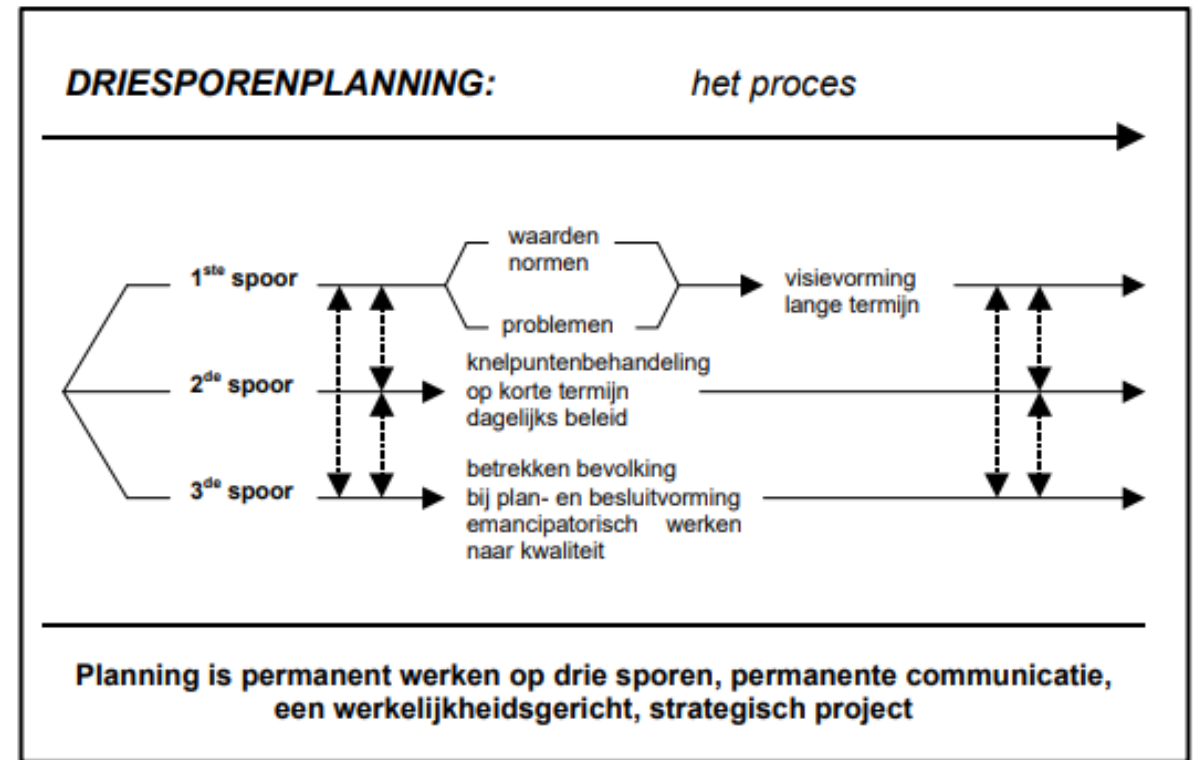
DRIESPORENPLANNING: het proces

1$^{ste}$ spoor

waarden
normen

problemen

visievorming
lange termijn

2$^{de}$ spoor

knelpuntenbehandeling
op korte termijn
dagelijks beleid

3$^{de}$ spoor

betrekken bevolking
bij plan- en besluitvorming
emancipatorisch werken
naar kwaliteit

Planning is permanent werken op drie sporen, permanente communicatie, een werkelijkheidsgericht, strategisch project